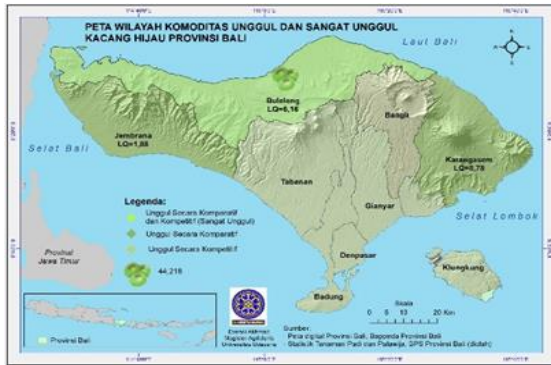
PETA WILAYAH KOMODITAS UNGGUL DAN SANGAT UNGGUL
KACANG HIJAU PROVINSI BALI

Laut Bali

Buleleng
LQ=6,16

Jembrana
LQ=1,88

Bangli

Karangasem
LQ=0,78

Selat Bali

Tabanan

Gianyar

Selat Lombok

Denpasar

Klungkung

Badung

Legenda:
Unggul Secara Komparatif dan Kompetitif (Sangat Unggul)
Unggul Secara Komparatif
Unggul Secara Kompetitif
44,216

Provinsi Jawa Timur

Provinsi Bali

Skala
0 5 10 20 Km

Sumber:
Peta digital Provinsi Bali, Bapeda Provinsi Bali
Statistik Tanaman Padi dan Palawija, BPS Provinsi Bali (diolah)

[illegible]